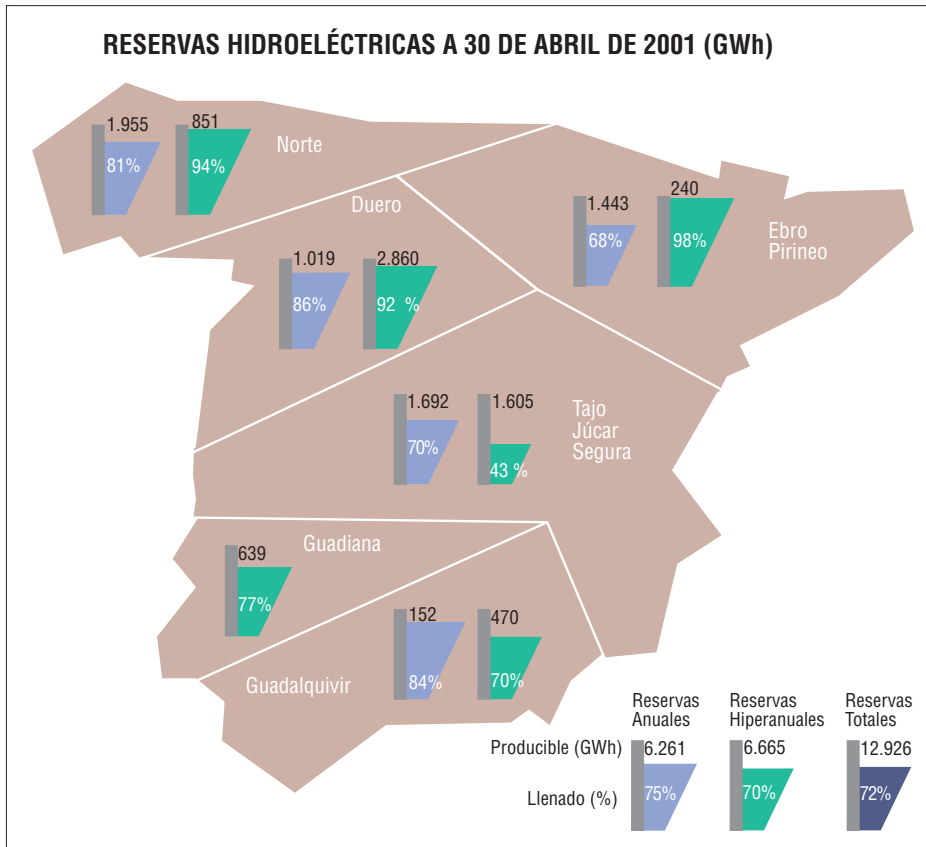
RESERVAS HIDROELÉCTRICAS A 30 DE ABRIL DE 2001 (GWh)

1.955
81%
851
94%
Norte

1.443
68%
240
98%
Ebro
Pirineo

Duero
1.019
86%
2.860
92 %

1.692
70%
1.605
43 %
Tajo
Júcar
Segura

639
77%
Guadiana

152
84%
470
70%
Guadalquivir

Reservas Anuales
Reservas Hiperanuales
Reservas Totales
Producible (GWh)
Llenado (%)
6.261
75%
6.665
70%
12.926
72%